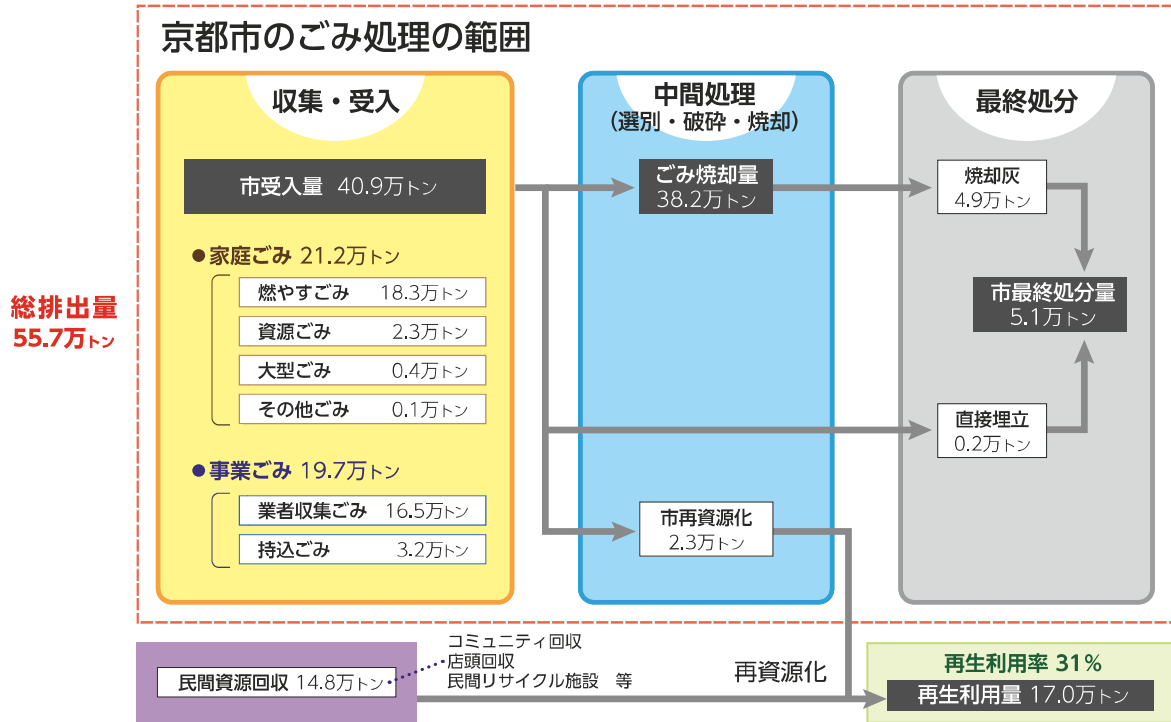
京都市のごみ処理の範囲

総排出量
55.7万トン

収集・受入

市受入量 40.9万トン

●家庭ごみ 21.2万トン

| 燃やすごみ | 18.3万トン |
|---|---|
| 資源ごみ | 2.3万トン |
| 大型ごみ | 0.4万トン |
| その他ごみ | 0.1万トン |

●事業ごみ 19.7万トン

| 業者収集ごみ | 16.5万トン |
|---|---|
| 持込ごみ | 3.2万トン |

中間処理
（選別・破砕・焼却）

ごみ焼却量
38.2万トン

市再資源化
2.3万トン

最終処分

焼却灰
4.9万トン

市最終処分量
5.1万トン

直接埋立
0.2万トン

民間資源回収 14.8万トン

コミュニティ回収
店頭回収
民間リサイクル施設 等

再資源化

再生利用率 31％
再生利用量 17.0万トン